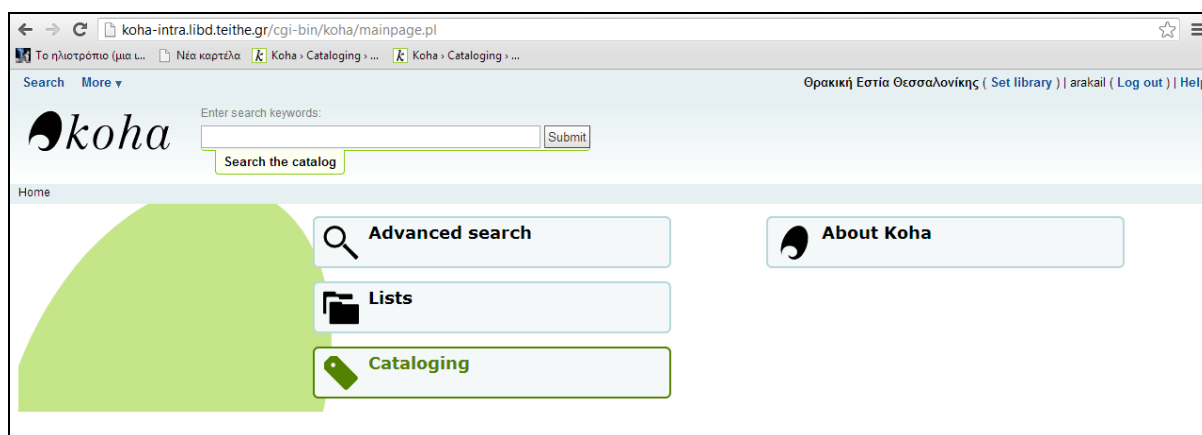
koha-intra.libd.teithe.gr/cgi-bin/koha/mainpage.pl

Το ηλιοτρόπιο (μια ι... Νέα καρτέλα Koha › Cataloging › ... Koha › Cataloging › ...

Search More

Θρακική Εστία Θεσσαλονίκης ( Set library ) | arakail ( Log out ) | Help

koha

Enter search keywords:

Submit

Search the catalog

Home

Advanced search

About Koha

Lists

Cataloging